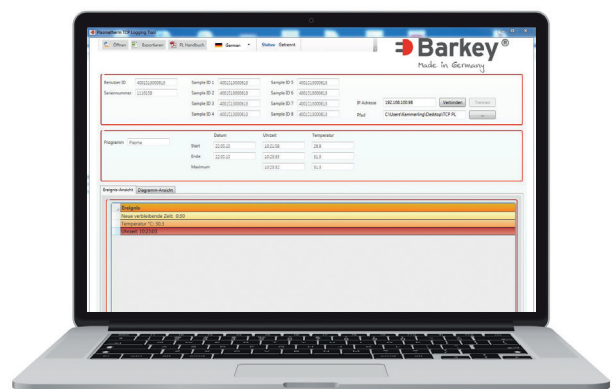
Plasmatherm TCP Logging Tool

Öffnen Exportieren PL Handbuch German Status Getrennt

Barkey®
Made in Germany

Benutzer ID 400111000010
Seriennummer 1110226
Sample ID 1 400111000010
Sample ID 2 400111000010
Sample ID 3 400111000010
Sample ID 4 400111000010
Sample ID 5 400111000010
Sample ID 6 400111000010
Sample ID 7 400111000010
Sample ID 8 400111000010
IP-Adresse 192.168.100.88
Verbinden
Trennen
Pfad C:\Users\Kammerling\Desktop\TCP PL
...

Programm Plasma
Datum Uhrzeit Temperatur
Start 22.05.12 10:21:58 28.9
Ende 22.05.12 10:23:55 31.0
Maximum 10:23:50 31.0

Ereignis-Ansicht Diagramm-Ansicht

Ereignis
Neue verbleibende Zeit: 0:00
Temperatur °C: 30.3
Uhrzeit: 10:23:03